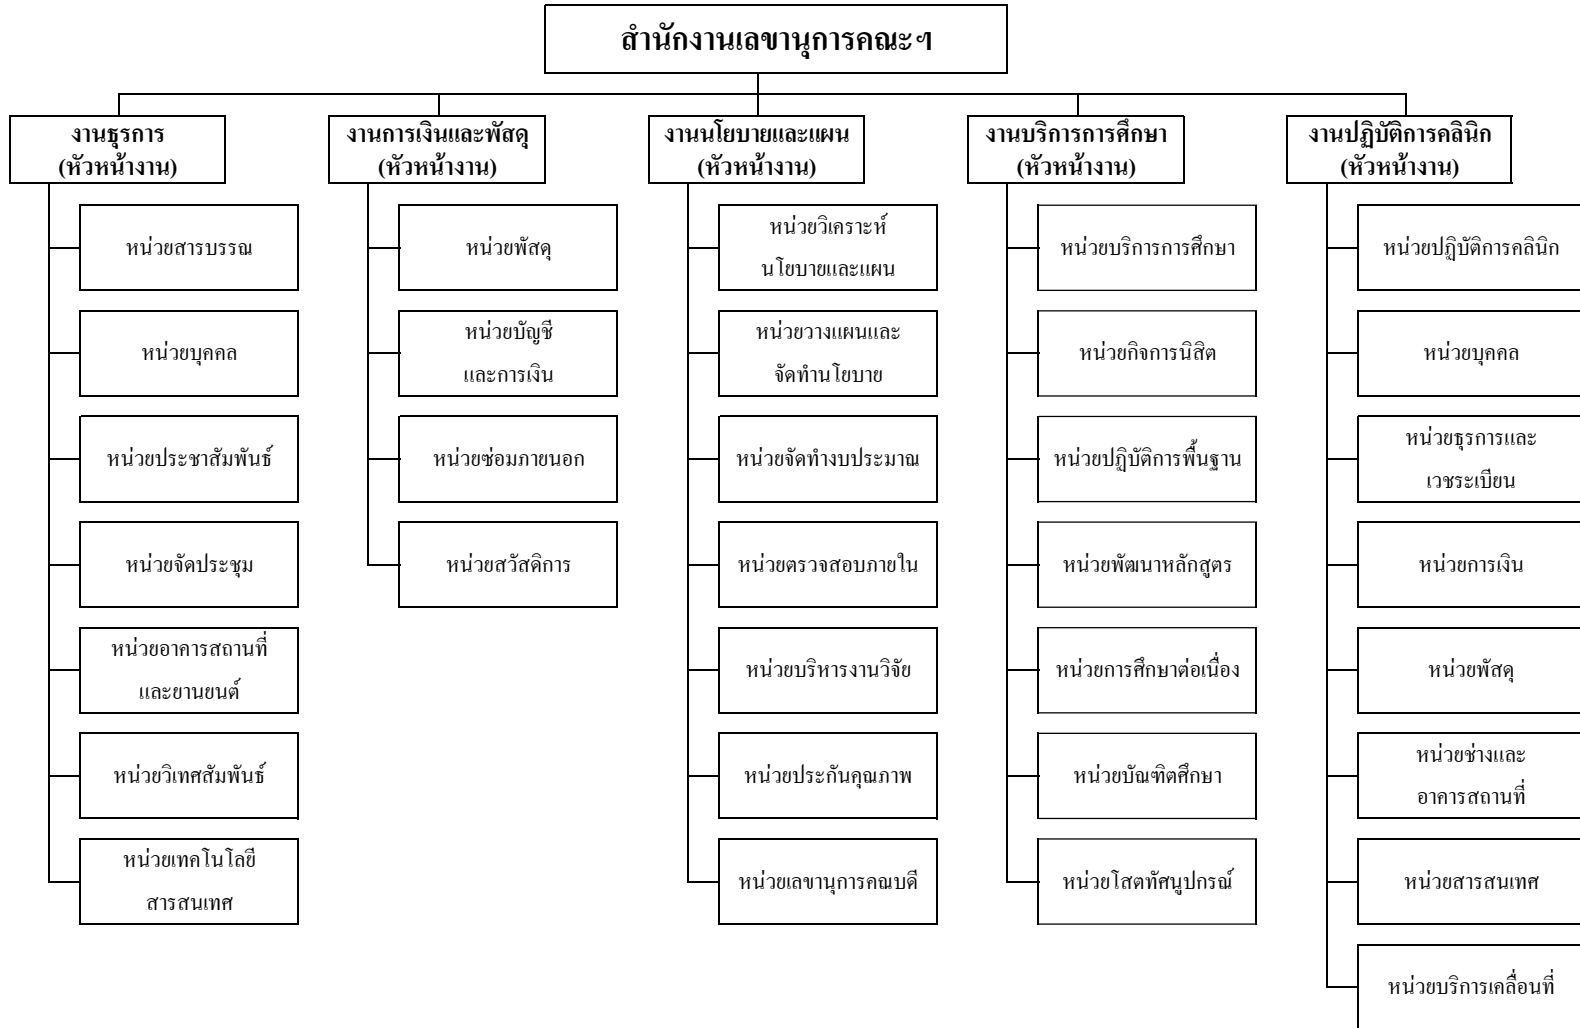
สำนักงานเลขานุการคณะฯ

งานธุรการ
(หัวหน้างาน)

หน่วยสารบรรณ

หน่วยบุคคล

หน่วยประชาสัมพันธ์

หน่วยจัดประชุม

หน่วยอาคารสถานที่และยานยนต์

หน่วยวิเทศสัมพันธ์

หน่วยเทคโนโลยีสารสนเทศ

งานการเงินและพัสดุ
(หัวหน้างาน)

หน่วยพัสดุ

หน่วยบัญชีและการเงิน

หน่วยซ่อมภายนอก

หน่วยสวัสดิการ

งานนโยบายและแผน
(หัวหน้างาน)

หน่วยวิเคราะห์นโยบายและแผน

หน่วยวางแผนและจัดทำนโยบาย

หน่วยจัดทำงบประมาณ

หน่วยตรวจสอบภายใน

หน่วยบริหารงานวิจัย

หน่วยประกันคุณภาพ

หน่วยเลขานุการคณบดี

งานบริการการศึกษา
(หัวหน้างาน)

หน่วยบริการการศึกษา

หน่วยกิจการนิสิต

หน่วยปฏิบัติการพื้นฐาน

หน่วยพัฒนาหลักสูตร

หน่วยการศึกษาต่อเนื่อง

หน่วยบัณฑิตศึกษา

หน่วยโสตทัศนูปกรณ์

งานปฏิบัติการคลินิก
(หัวหน้างาน)

หน่วยปฏิบัติการคลินิก

หน่วยบุคคล

หน่วยธุรการและเวชระเบียน

หน่วยการเงิน

หน่วยพัสดุ

หน่วยช่างและอาคารสถานที่

หน่วยสารสนเทศ

หน่วยบริการเคลื่อนที่